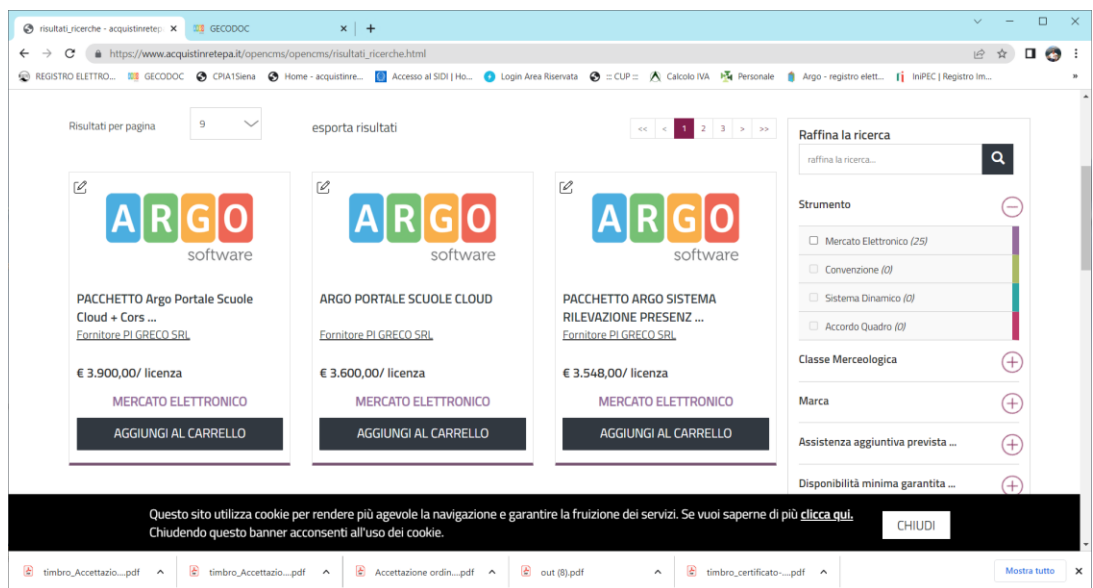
risultati_ricerche - acquistinretep ×
GECODOC ×
+

https://www.acquistinretepa.it/opencms/opencms/risultati_ricerche.html

REGISTRO ELETTRO... GECODOC CPIA1Siena Home - acquistinre... Accesso al SIDI | Ho... Login Area Riservata :: CUP :: Calcolo IVA Personale Argo - registro elett... IniPEC | Registro Im...

Risultati per pagina 9

esporta risultati

<< < 1 2 3 > >>

Raffina la ricerca

raffina la ricerca...

ARGO software

PACCHETTO Argo Portale Scuole Cloud + Cors ...

Fornitore PI GRECO SRL

€ 3.900,00/ licenza

MERCATO ELETTRONICO

AGGIUNGI AL CARRELLO

ARGO software

ARGO PORTALE SCUOLE CLOUD

Fornitore PI GRECO SRL

€ 3.600,00/ licenza

MERCATO ELETTRONICO

AGGIUNGI AL CARRELLO

ARGO software

PACCHETTO ARGO SISTEMA RILEVAZIONE PRESENZ ...

Fornitore PI GRECO SRL

€ 3.548,00/ licenza

MERCATO ELETTRONICO

AGGIUNGI AL CARRELLO

Strumento

Mercato Elettronico (25)

Convenzione (0)

Sistema Dinamico (0)

Accordo Quadro (0)

Classe Merceologica

Marca

Assistenza aggiuntiva prevista ...

Disponibilità minima garantita ...

Questo sito utilizza cookie per rendere più agevole la navigazione e garantire la fruizione dei servizi. Se vuoi saperne di più clicca qui. Chiudendo questo banner acconsenti all'uso dei cookie.

CHIUDI

timbro_Accettazio....pdf
timbro_Accettazio....pdf
Accettazione ordin....pdf
out (8).pdf
timbro_certificato-....pdf
Mostra tutto